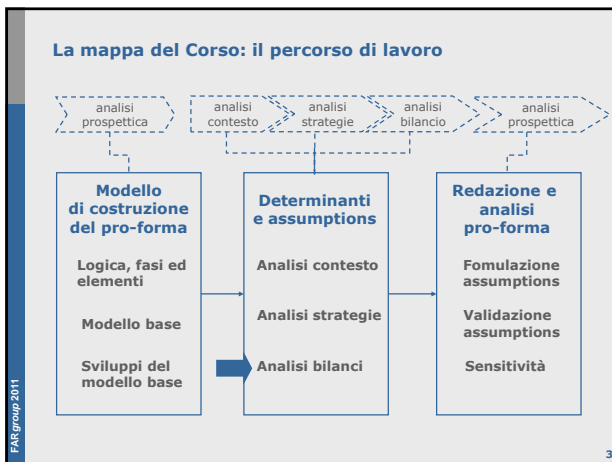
La mappa del Corso: il percorso di lavoro

analisi prospettica

analisi contesto

analisi strategie

analisi bilancio

analisi prospettica

Modello di costruzione del pro-forma

Logica, fasi ed elementi

Modello base

Sviluppi del modello base

Determinanti e assumptions

Analisi contesto

Analisi strategie

Analisi bilanci

Redazione e analisi pro-forma

Fomulazione assumptions

Validazione assumptions

Sensitività

FAR group 2011

3